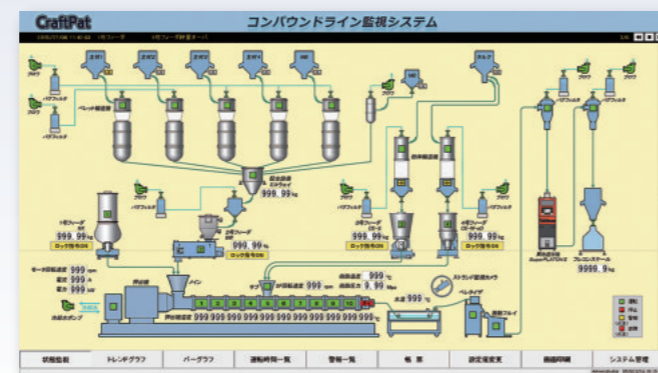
CraftPat

コンパウンドライン監視システム

999.99kg

999.99kg

999.99kg

999.99kg

ロック指令ON

ロック指令ON

ロック指令ON

999

999

999.99

999.99

999

9.99

999

9999.9kg

999 999 999 999 999 999 999 999 999 999 999 999

状態監視

トレンドグラフ

バーグラフ

運転時間一覧

警報一覧

帳票

設定値変更

画面印刷

システム管理